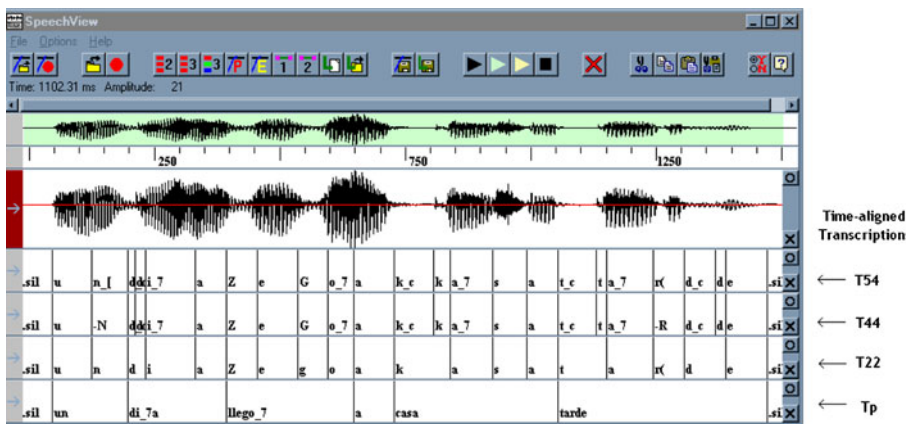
SpeechView

File Options Help

Time: 1102.31 ms Amplitude: 21

250 750 1250

Time-aligned Transcription

| .sil | u | n_[ | d | d | i_7 | a | Z | e | G | o_7 | a | k_c | k | a_7 | s | a | t_c | t | a_7 | r( | d_c | d | e | .si |
|---|---|---|---|---|---|---|---|---|---|---|---|---|---|---|---|---|---|---|---|---|---|---|---|---|

← T54

| .sil | u | -N | d | d | i_7 | a | Z | e | G | o_7 | a | k_c | k | a_7 | s | a | t_c | t | a_7 | -R | d_c | d | e | .si |
|---|---|---|---|---|---|---|---|---|---|---|---|---|---|---|---|---|---|---|---|---|---|---|---|---|

← T44

| .sil | u | n | d | i | a | Z | e | g | o | a | k | a | s | a | t | a | r( | d | e | .si |
|---|---|---|---|---|---|---|---|---|---|---|---|---|---|---|---|---|---|---|---|---|

← T22

| .sil | un | di_7a | llego_7 | a | casa | tarde | .si |
|---|---|---|---|---|---|---|---|

← Tp